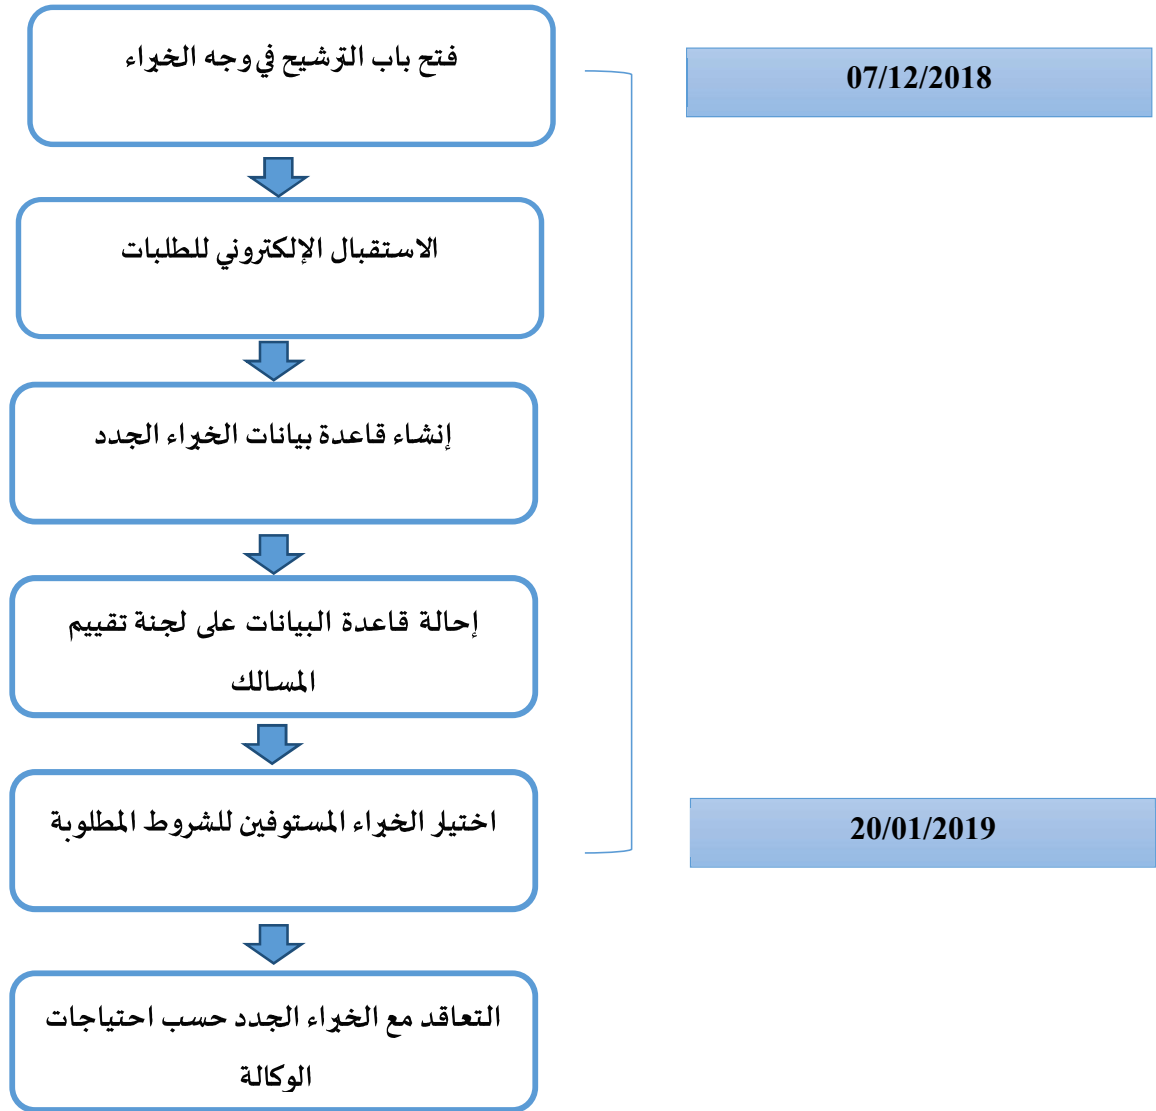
فتح باب الترشيح في وجه الخبراء

07/12/2018

الاستقبال الإلكتروني للطلبات

إنشاء قاعدة بيانات الخبراء الجدد

إحالة قاعدة البيانات على لجنة تقييم المسالك

اختيار الخبراء المستوفين للشروط المطلوبة

20/01/2019

التعاقد مع الخبراء الجدد حسب احتياجات الوكالة